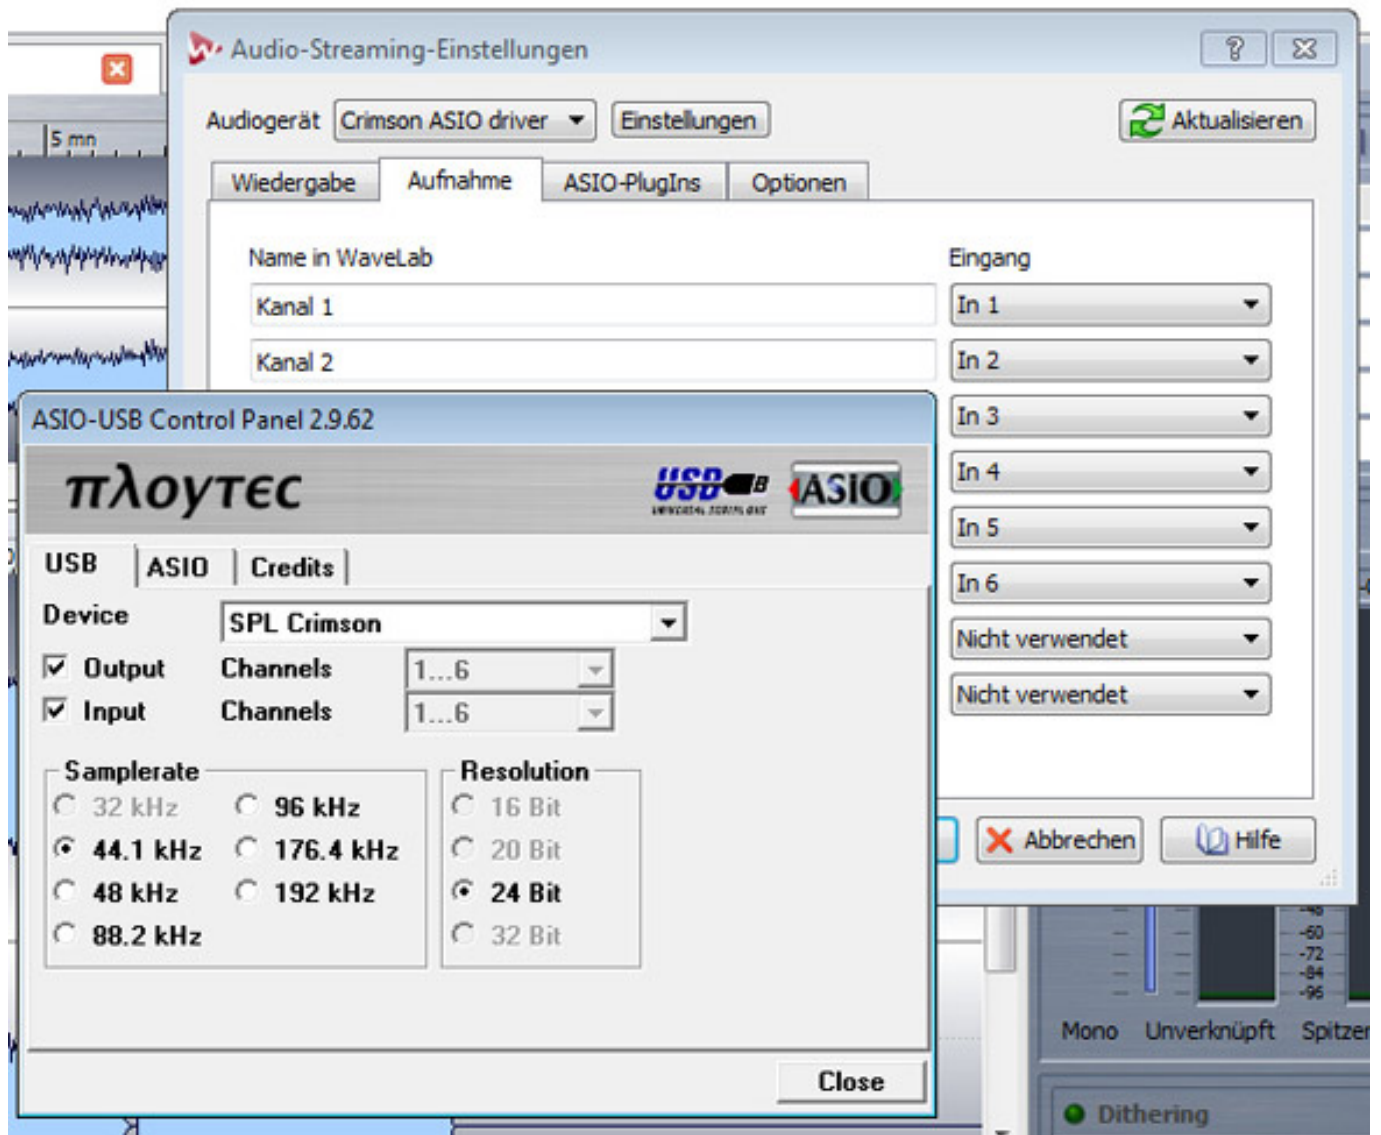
5 mn

Audio-Streaming-Einstellungen

Audiogerät Crimson ASIO driver Einstellungen Aktualisieren

Wiedergabe Aufnahme ASIO-PlugIns Optionen

Name in WaveLab | Eingang
Kanal 1 | In 1
Kanal 2 | In 2
In 3
In 4
In 5
In 6
Nicht verwendet
Nicht verwendet

Abbrechen Hilfe

ASIO-USB Control Panel 2.9.62

πλογτεc USB ASIO

USB ASIO Credits

Device SPL Crimson
Output Channels 1...6
Input Channels 1...6

Samplerate
32 kHz
96 kHz
44.1 kHz
176.4 kHz
48 kHz
192 kHz
88.2 kHz

Resolution
16 Bit
20 Bit
24 Bit
32 Bit

Close

-48
-60
-72
-84
-96

Mono Unverknüpft Spitzer

Dithering